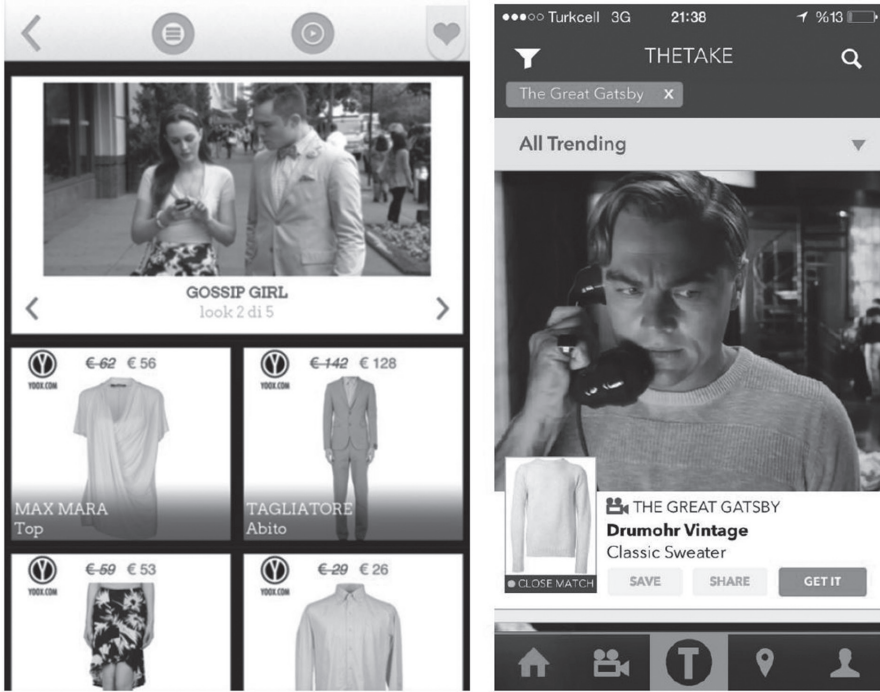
GOSSIP GIRL
look 2 di 5

YOOX.COM ~~€ 62~~ € 56
MAX MARA
Top

YOOX.COM ~~€ 142~~ € 128
TAGLIATORE
Abito

YOOX.COM ~~€ 59~~ € 53

YOOX.COM ~~€ 29~~ € 26

●●●○○ Turkcell 3G 21:38 %13

THETAKE

The Great Gatsby X

All Trending

THE GREAT GATSBY
**Drumohr Vintage**
Classic Sweater

CLOSE MATCH
SAVE
SHARE
GET IT